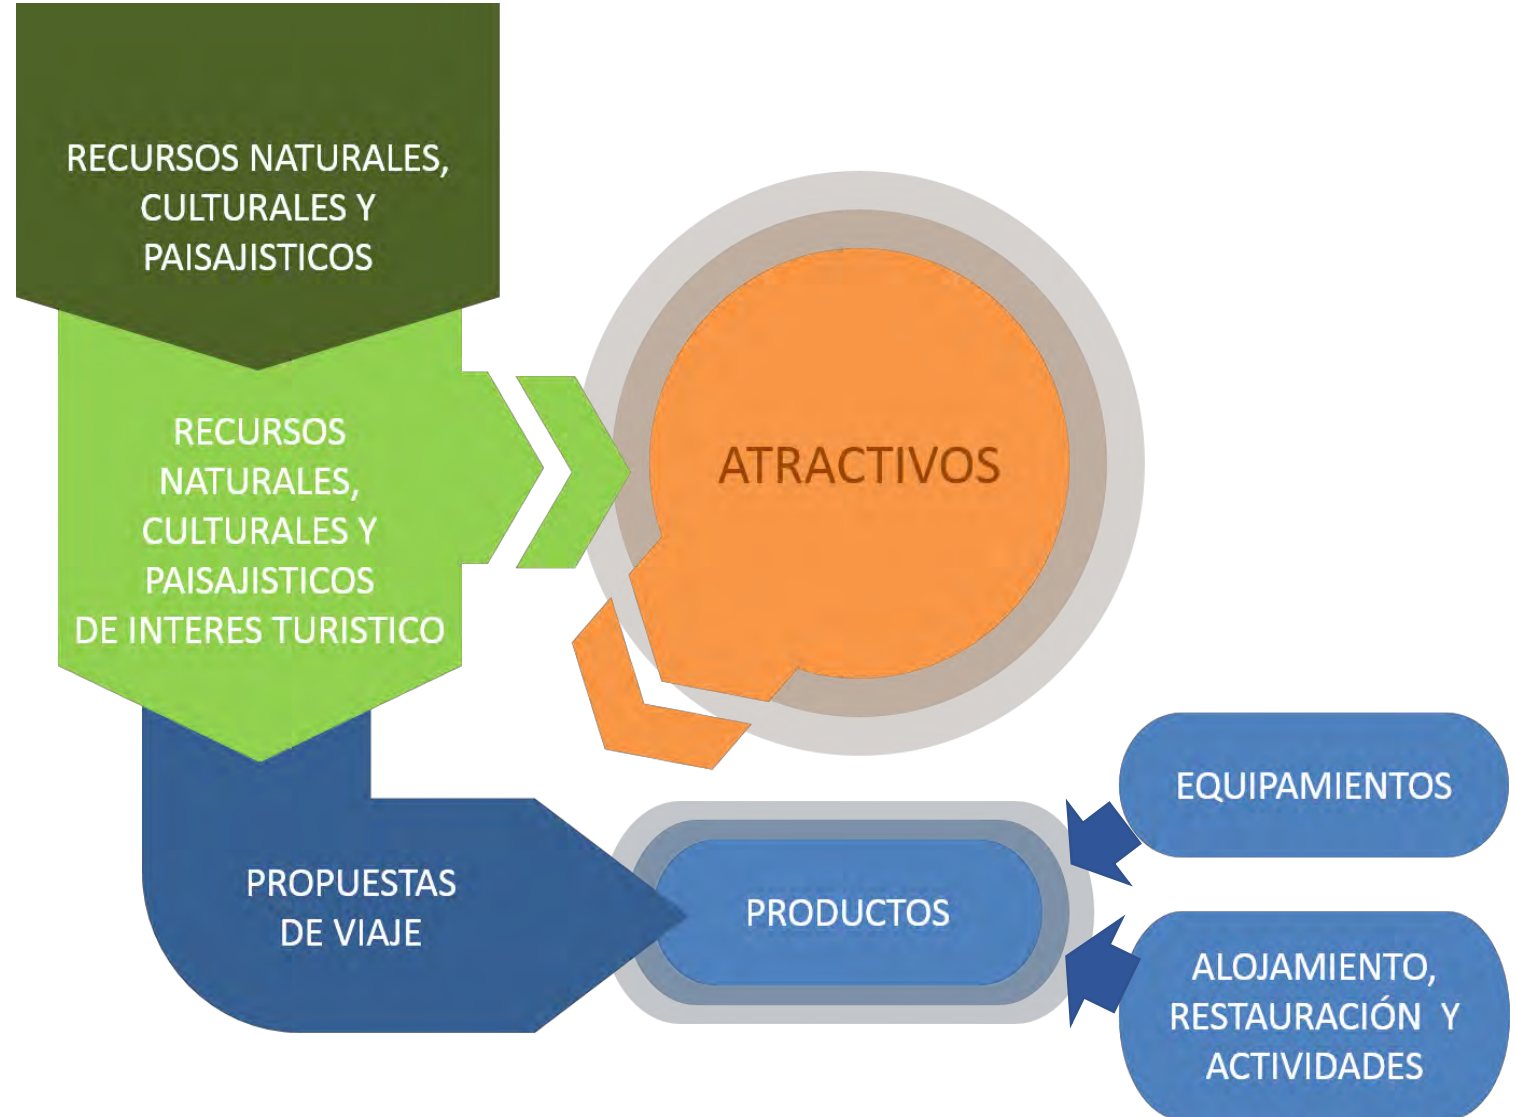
RECURSOS NATURALES, CULTURALES Y PAISAJISTICOS

RECURSOS NATURALES, CULTURALES Y PAISAJISTICOS DE INTERES TURISTICO

ATRACTIVOS

EQUIPAMIENTOS

PROPUESTAS DE VIAJE

PRODUCTOS

ALOJAMIENTO, RESTAURACIÓN Y ACTIVIDADES